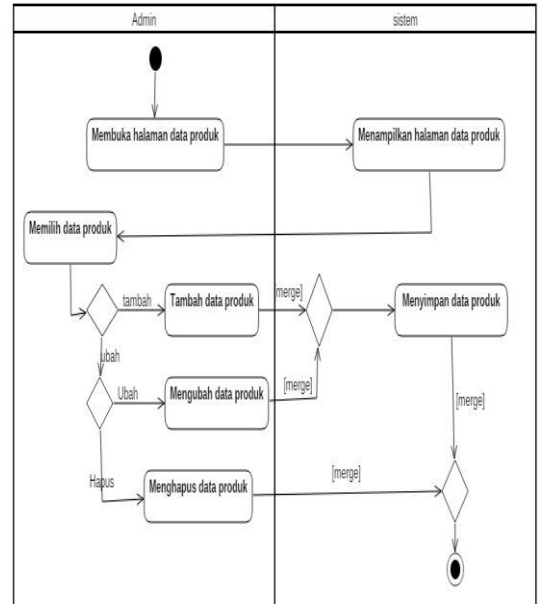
Admin

sistem

Membuka halaman data produk

Menampilkan halaman data produk

Memilih data produk

tambah

Tambah data produk

[merge]

Menyimpan data produk

ubah

Ubah

Mengubah data produk

[merge]

[merge]

Hapus

Menghapus data produk

[merge]